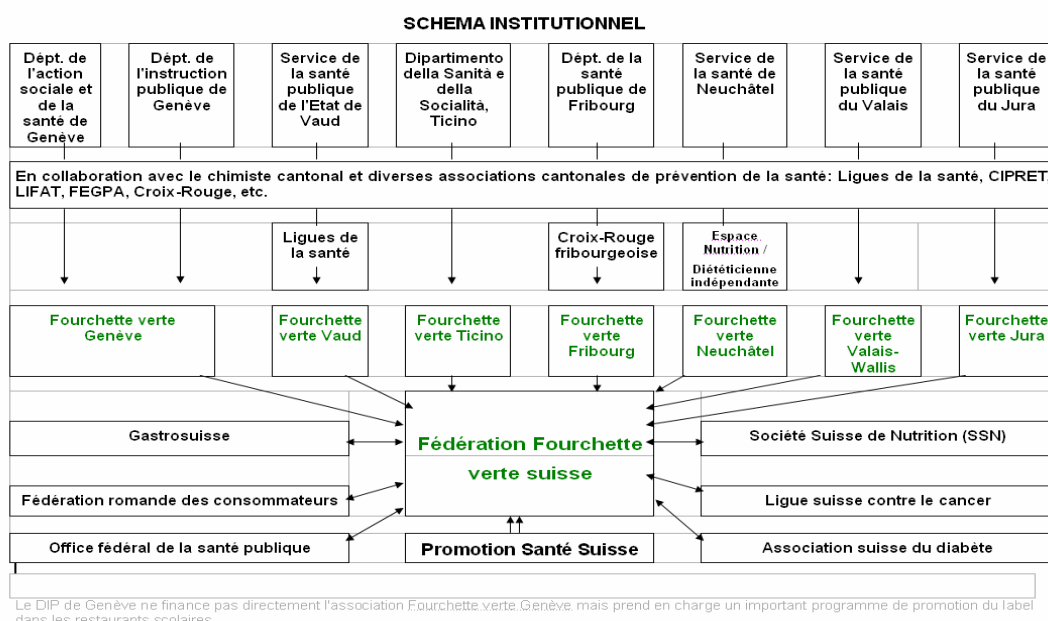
SCHEMA INSTITUTIONNEL

Dépt. de l'action sociale et de la santé de Genève

Dépt. de l'instruction publique de Genève

Service de la santé publique de l'Etat de Vaud

Dipartimento della Sanità e della Socialità, Ticino

Dépt. de la santé publique de Fribourg

Service de la santé de Neuchâtel

Service de la santé publique du Valais

Service de la santé publique du Jura

En collaboration avec le chimiste cantonal et diverses associations cantonales de prévention de la santé: Ligues de la santé, CIPRET, LIFAT, FEGPA, Croix-Rouge, etc.

Ligues de la santé

Croix-Rouge fribourgeoise

Espace Nutrition / Diététicienne indépendante

Fourchette verte Genève

Fourchette verte Vaud

Fourchette verte Ticino

Fourchette verte Fribourg

Fourchette verte Neuchâtel

Fourchette verte Valais-Wallis

Fourchette verte Jura

Gastrosuisse

Fédération Fourchette verte suisse

Société Suisse de Nutrition (SSN)

Fédération romande des consommateurs

Ligue suisse contre le cancer

Office fédéral de la santé publique

Promotion Santé Suisse

Association suisse du diabète

Le DIP de Genève ne finance pas directement l'association Fourchette verte Genève mais prend en charge un important programme de promotion du label dans les restaurants scolaires